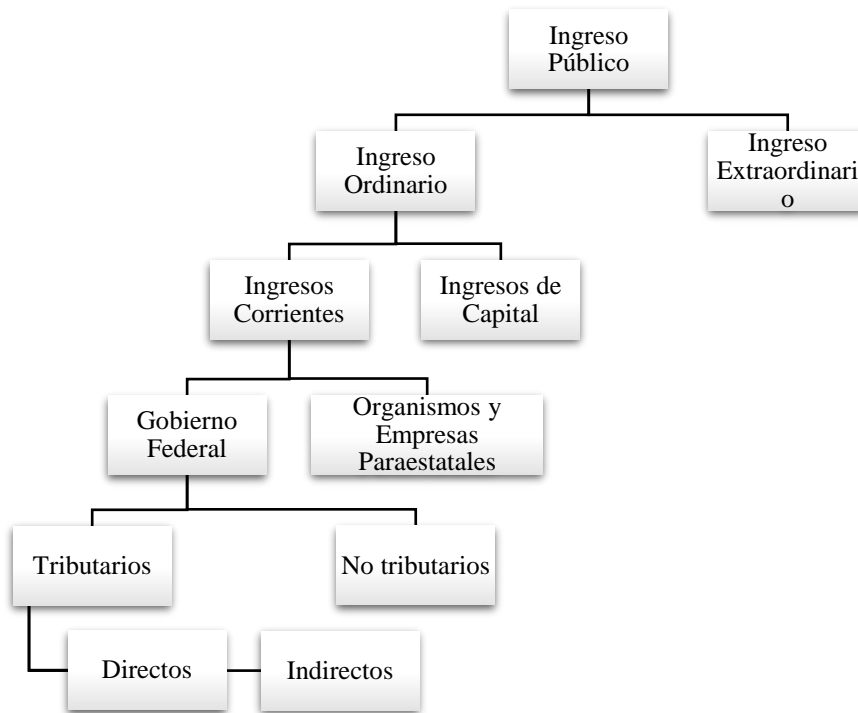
Ingreso Público

Ingreso Ordinario

Ingreso Extraordinario

Ingresos Corrientes

Ingresos de Capital

Gobierno Federal

Organismos y Empresas Paraestatales

Tributarios

No tributarios

Directos

Indirectos